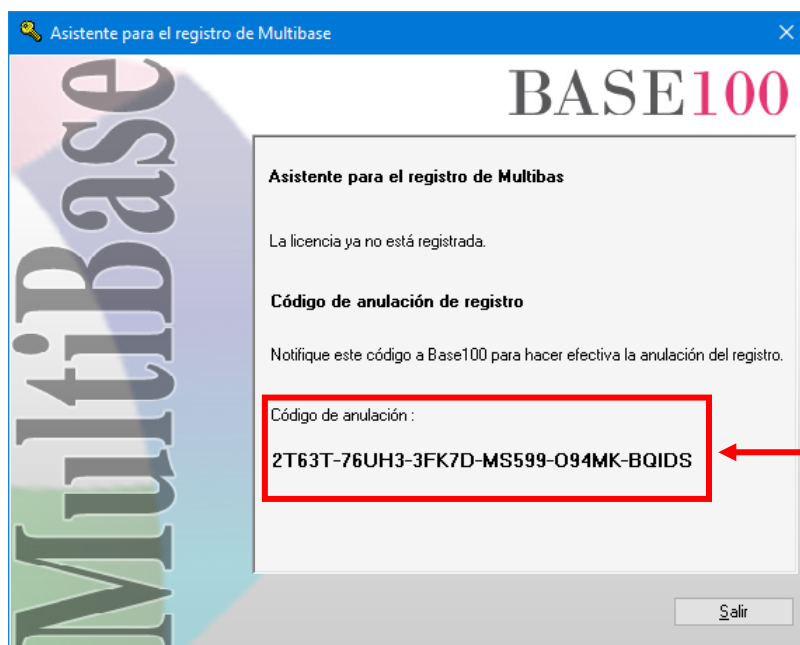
Asistente para el registro de Multibase

MultiBase

BASE100

Asistente para el registro de Multibas

La licencia ya no está registrada.

Código de anulación de registro

Notifique este código a Base100 para hacer efectiva la anulación del registro.

Código de anulación :

2T63T-76UH3-3FK7D-MS599-O94MK-BQIDS

Salir